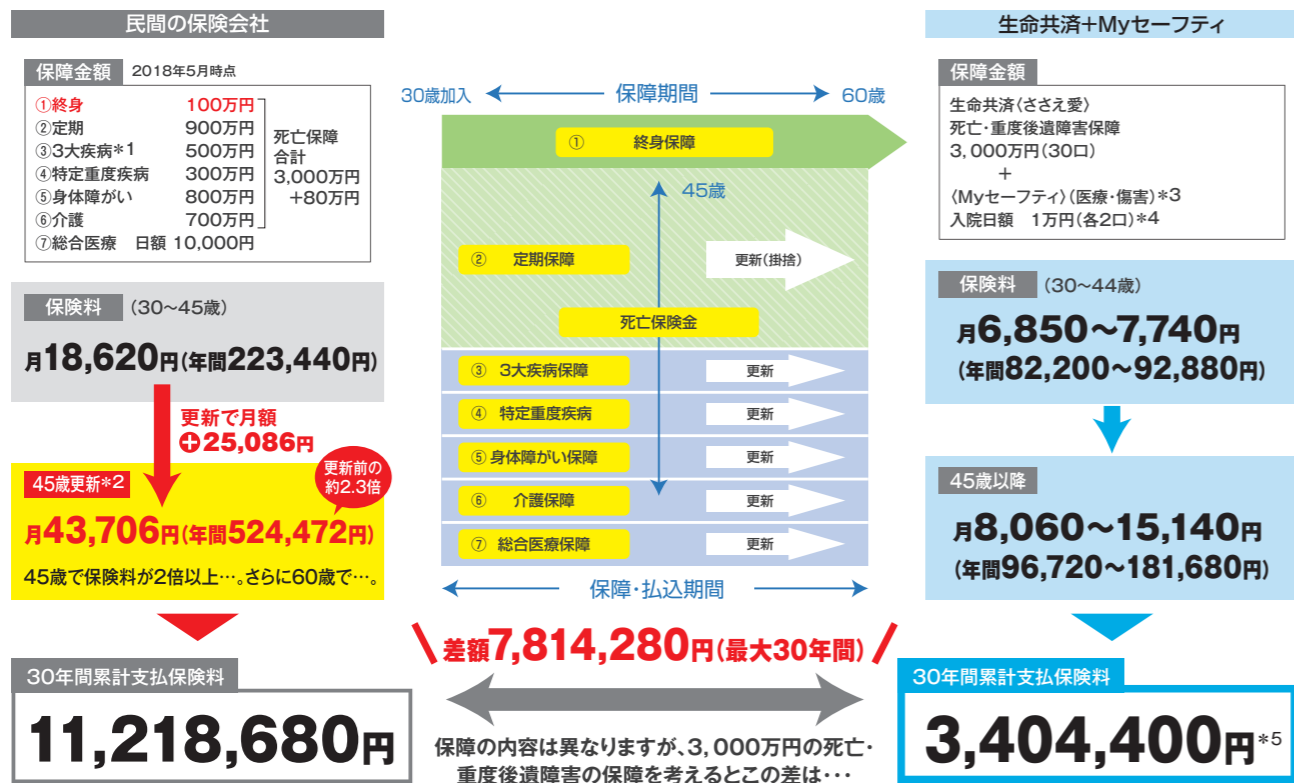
民間の保険会社

保障金額 2018年5月時点

①終身 100万円
②定期 900万円
③3大疾病*1 500万円
④特定重度疾病 300万円
⑤身体障がい 800万円
⑥介護 700万円
⑦総合医療 日額 10,000円

死亡保障合計 3,000万円 +80万円

保険料 (30~45歳)

月18,620円(年間223,440円)

更新で月額 ⊕25,086円

45歳更新*2

更新前の約2.3倍

月43,706円(年間524,472円)

45歳で保険料が2倍以上…。さらに60歳で…。

30年間累計支払保険料

11,218,680円

30歳加入 保障期間 60歳

① 終身保障

45歳

② 定期保障

更新(掛捨)

死亡保険金

③ 3大疾病保障 更新

④ 特定重度疾病 更新

⑤ 身体障がい保障 更新

⑥ 介護保障 更新

⑦ 総合医療保障 更新

保障・払込期間

差額7,814,280円(最大30年間)

保障の内容は異なりますが、3,000万円の死亡・重度後遺障害の保障を考えるとこの差は・・・

生命共済+Myセーフティ

保障金額

生命共済〈ささえ愛〉
死亡・重度後遺障害保障
3,000万円(30口)
+
〈Myセーフティ〉(医療・傷害)*3
入院日額 1万円(各2口)*4

保険料 (30~44歳)

月6,850~7,740円
(年間82,200~92,880円)

45歳以降

月8,060~15,140円
(年間96,720~181,680円)

30年間累計支払保険料

3,404,400円*5